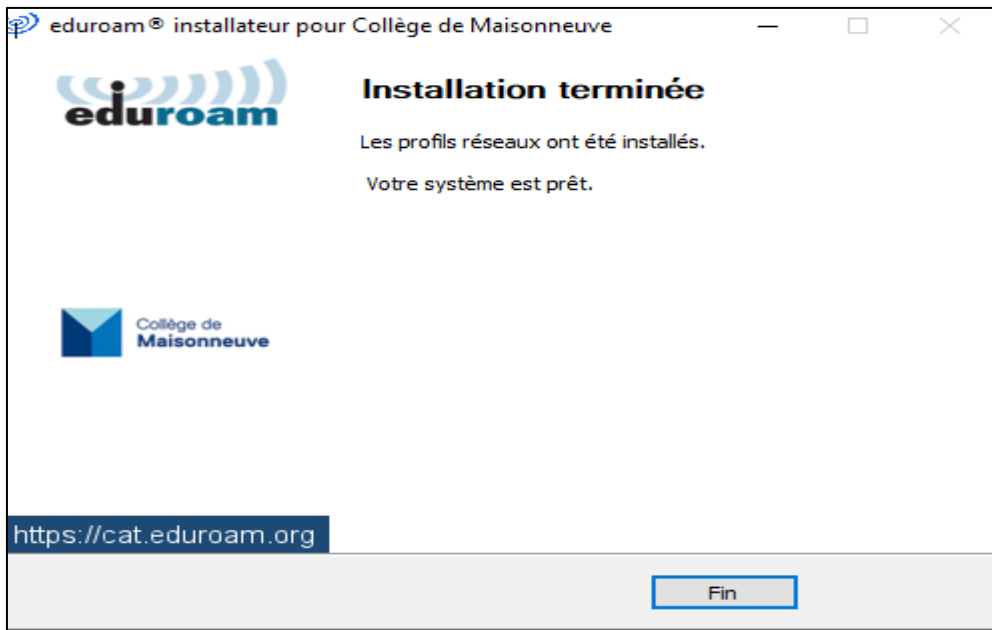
eduroam® installateur pour Collège de Maisonneuve

eduroam

Installation terminée

Les profils réseaux ont été installés.

Votre système est prêt.

Collège de Maisonneuve

https://cat.eduroam.org

Fin